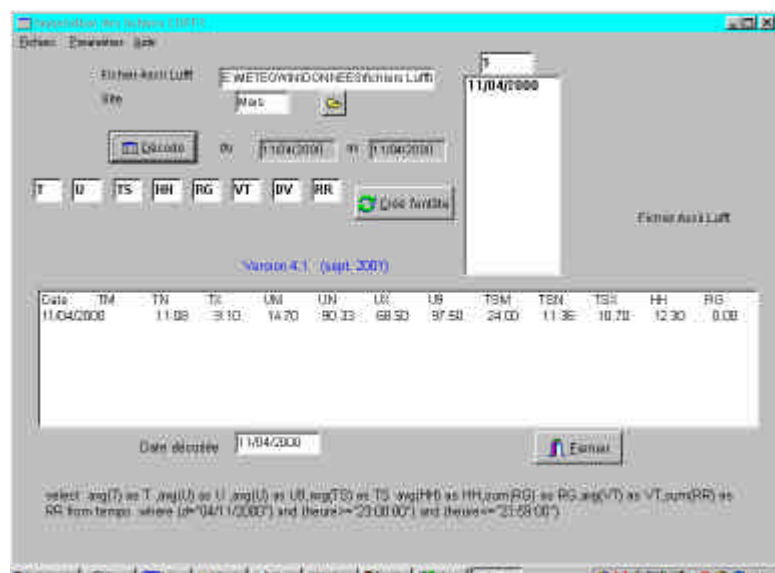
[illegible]

Fichier Paramètres Aide

Fichier Ascii Lufft E:\METEO\WIN\DONNEES\fichiers Lufft

Site Mars

5

11/04/2000

Décoder du 11/04/2000 au 11/04/2000

T U TS HH RG VT DV RR

Crée fenêtre

Fichier Ascii Lufft

Version 4.1 (sept. 2001)

| Date | TM | TN | TX | UM | UN | UX | UB | TSM | TSN | TSX | HH | RG |
|---|---|---|---|---|---|---|---|---|---|---|---|---|
| 11/04/2000 | | 11.08 | 3.10 | 14.70 | 80.33 | 68.50 | 97.50 | 24.00 | 11.36 | 10.70 | 12.30 | 0.08 |

Date décodée 11/04/2000

Fermer

select avg(T) as T, avg(U) as U, avg(U) as UB, avg(TS) as TS, avg(HH) as HH, sum(RG) as RG, avg(VT) as VT, sum(RR) as RR from temps where (d="04/11/2000") and (heure>="23:00:00") and (heure<="23:59:00")